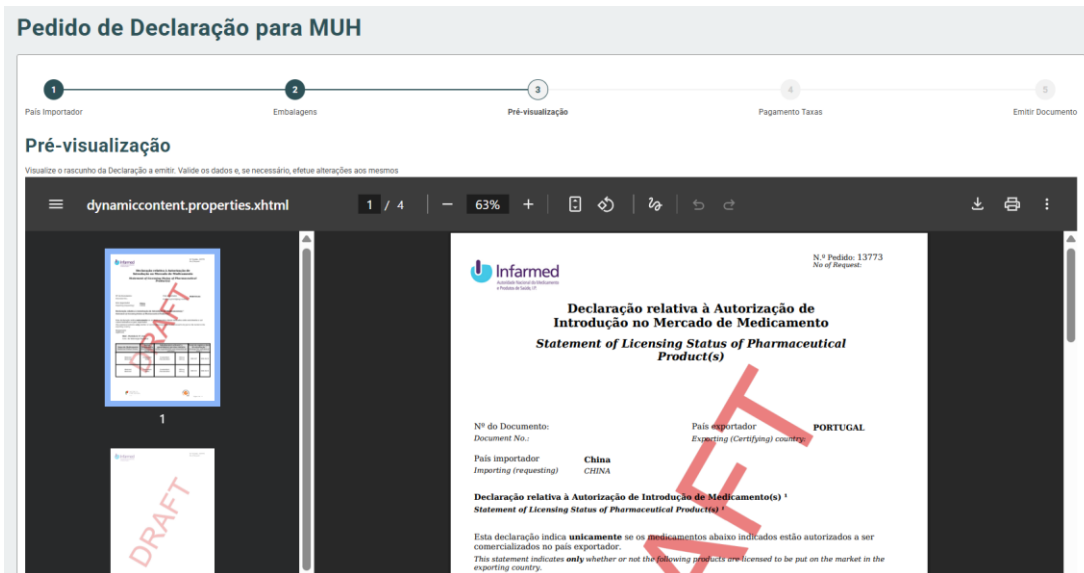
Pedido de Declaração para MUH

1 País Importador
2 Embalagens
3 Pré-visualização
4 Pagamento Taxas
5 Emitir Documento

Pré-visualização

Visualize o rascunho da Declaração a emitir. Valide os dados e, se necessário, efetue alterações aos mesmos

dynamiccontent.properties.xhtml 1 / 4 63%

1

DRAFT

Infarmed
Autoridade Nacional do Medicamento e Produtos de Saúde, I.P.

N.º Pedido: 13773
No of Request:

Declaração relativa à Autorização de Introdução no Mercado de Medicamento

Statement of Licensing Status of Pharmaceutical Product(s)

Nº do Documento:
Document No.:

País exportador PORTUGAL
Exporting (Certifying) country:

País importador China
Importing (requesting) CHINA

Declaração relativa à Autorização de Introdução de Medicamento(s) ¹
Statement of Licensing Status of Pharmaceutical Product(s) ¹

Esta declaração indica unicamente se os medicamentos abaixo indicados estão autorizados a ser comercializados no país exportador.
This statement indicates only whether or not the following products are licensed to be put on the market in the exporting country.

DRAFT